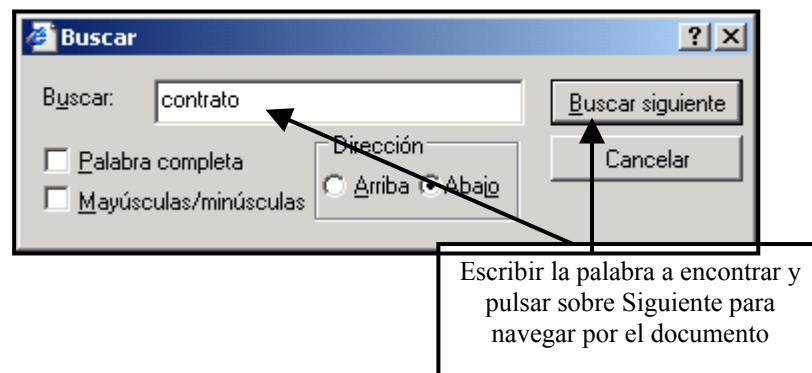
Buscar

?

Buscar: contrato

Buscar siguiente

Palabra completa

Mayúsculas/minúsculas

Dirección

Arriba

Abajo

Cancelar

Escribir la palabra a encontrar y pulsar sobre Siguiente para navegar por el documento